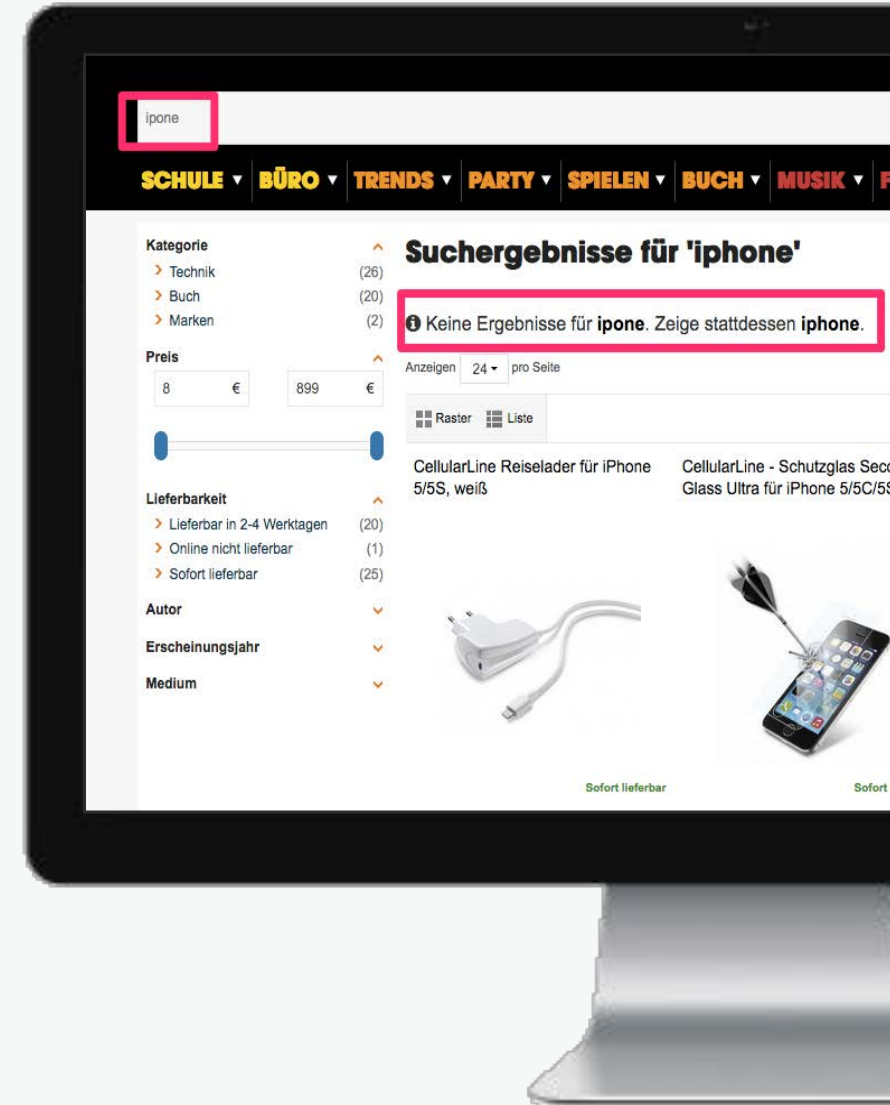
ipone

SCHULE ▾ BÜRO ▾ TRENDS ▾ PARTY ▾ SPIELEN ▾ BUCH ▾ MUSIK ▾ F

Kategorie
> Technik (26)
> Buch (20)
> Marken (2)

Preis
8 €
899 €

Lieferbarkeit
> Lieferbar in 2-4 Werktagen (20)
> Online nicht lieferbar (1)
> Sofort lieferbar (25)

Autor

Erscheinungsjahr

Medium

Suchergebnisse für 'iphone'

Keine Ergebnisse für **ipone**. Zeige stattdessen **iphone**.

Anzeigen 24 ▾ pro Seite

Raster Liste

CellularLine Reiselader für iPhone 5/5S, weiß

Sofort lieferbar

CellularLine - Schutzglas Sec
Glass Ultra für iPhone 5/5C/5

Sofort